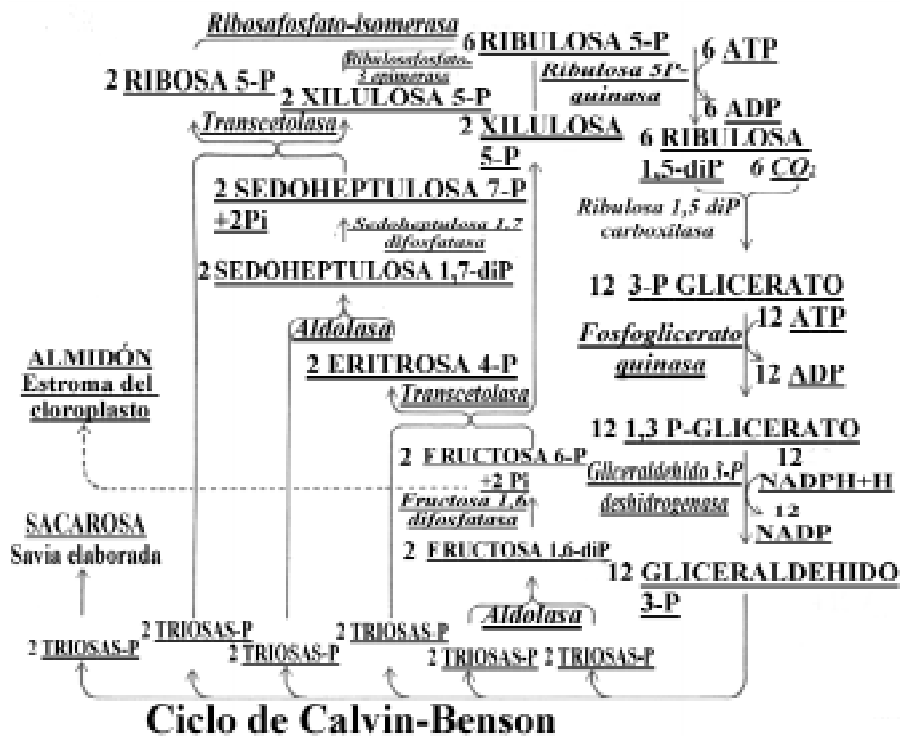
Ribosafosfato-isomerasa

6 RIBULOSA 5-P

6 ATP

Ribulosafosfato-3-epimerasa

Ribulosa 5P-quinasa

2 RIBOSA 5-P

2 XILULOSA 5-P

6 ADP

Transcetolasa

2 XILULOSA 5-P

6 RIBULOSA 1,5-diP

6 $CO_2$

2 SEDOHEPTULOSA 7-P +2Pi

Sedoheptulosa 1,7 difosfatasa

Ribulosa 1,5 diP carboxilasa

2 SEDOHEPTULOSA 1,7-diP

12 3-P GLICERATO

Aldolasa

12 ATP

Fosfoglicerato quinasa

ALMIDÓN Estroma del cloroplasto

2 ERITROSA 4-P

12 ADP

Transcetolasa

12 1,3 P-GLICERATO

2 FRUCTOSA 6-P +2 Pi

Gliceraldehido 3-P deshidrogenasa

12 NADPH+H

Fructosa 1,6 difosfatasa

12 NADP

SACAROSA Savia elaborada

2 FRUCTOSA 1,6-diP

12 GLICERALDEHIDO 3-P

Aldolasa

2 TRIOSAS-P

2 TRIOSAS-P

2 TRIOSAS-P

2 TRIOSAS-P

2 TRIOSAS-P

2 TRIOSAS-P

Ciclo de Calvin-Benson